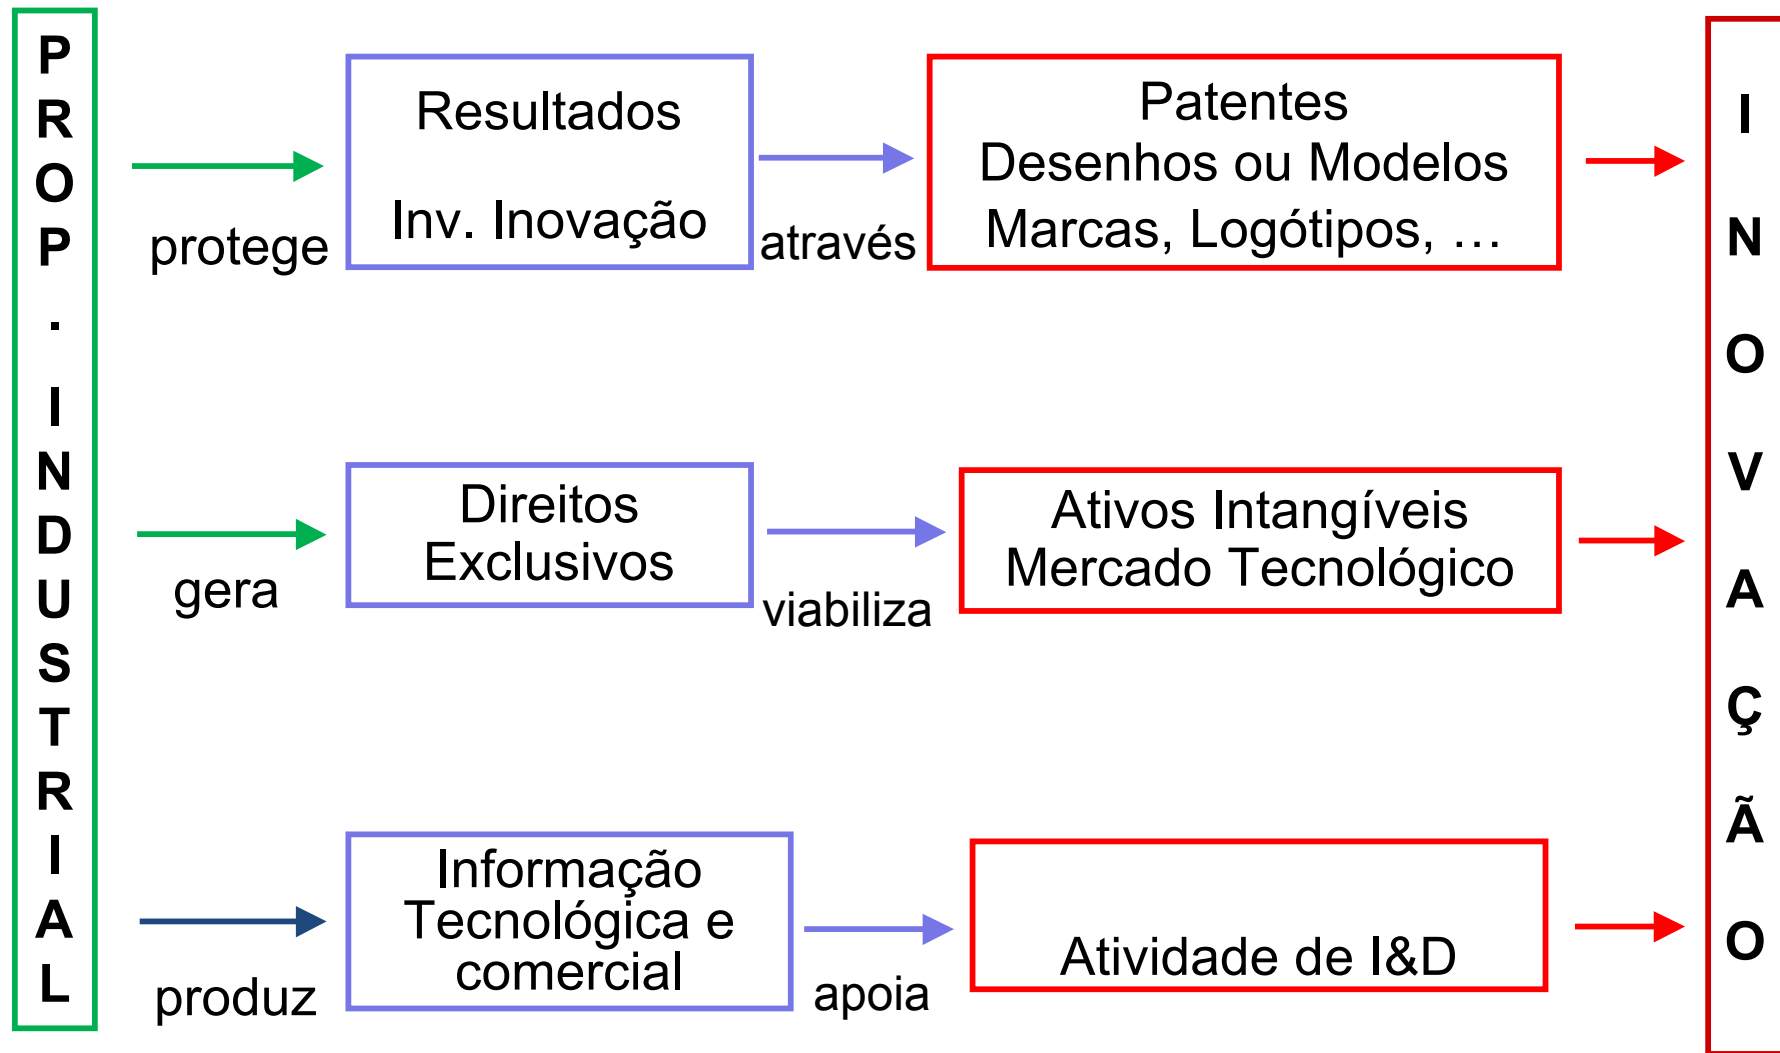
PROP. INDUSTRIAL

protege

Resultados

Inv. Inovação

através

Patentes
Desenhos ou Modelos
Marcas, Logótipos, …

gera

Direitos
Exclusivos

viabiliza

Ativos Intangíveis
Mercado Tecnológico

produz

Informação
Tecnológica e
comercial

apoia

Atividade de I&D

INOVAÇÃO